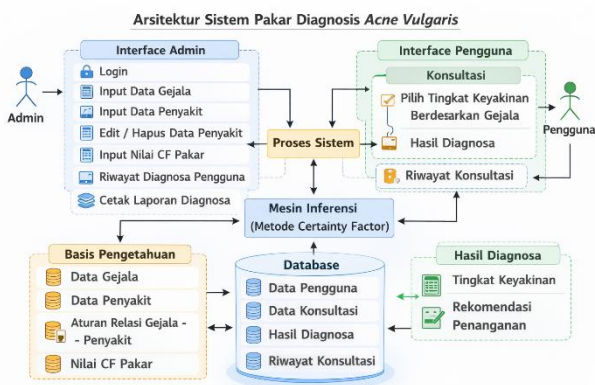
Arsitektur Sistem Pakar Diagnosis *Acne Vulgaris*

Admin

Interface Admin

Login

Input Data Gejala

Input Data Penyakit

Edit / Hapus Data Penyakit

Input Nilai CF Pakar

Riwayat Diagnosa Pengguna

Cetak Laporan Diagnosa

Proses Sistem

Interface Pengguna

Konsultasi

Pilih Tingkat Keyakinan Berdesarkan Gejala

Hasil Diagnosa

Riwayat Konsultasi

Pengguna

Mesin Inferensi
(Metode Certainty Factor)

Basis Pengetahuan

Data Gejala

Data Penyakit

Aturan Relasi Gejala - - Penyakit

Nilai CF Pakar

Database

Data Pengguna

Data Konsultasi

Hasil Diagnosa

Riwayat Konsultasi

Hasil Diagnosa

Tingkat Keyakinan

Rekomendasi Penanganan